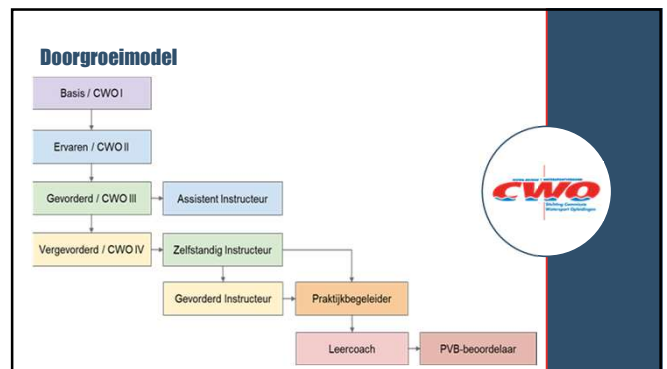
Doorgroeimodel

Basis / CWO I

Ervaren / CWO II

Gevorderd / CWO III

Assistent Instructeur

Vergevorderd / CWO IV

Zelfstandig Instructeur

Gevorderd Instructeur

Praktijkbegeleider

Leercoach

PVB-beoordelaar

CWO

Stichting Commissie Watersport Opleidingen